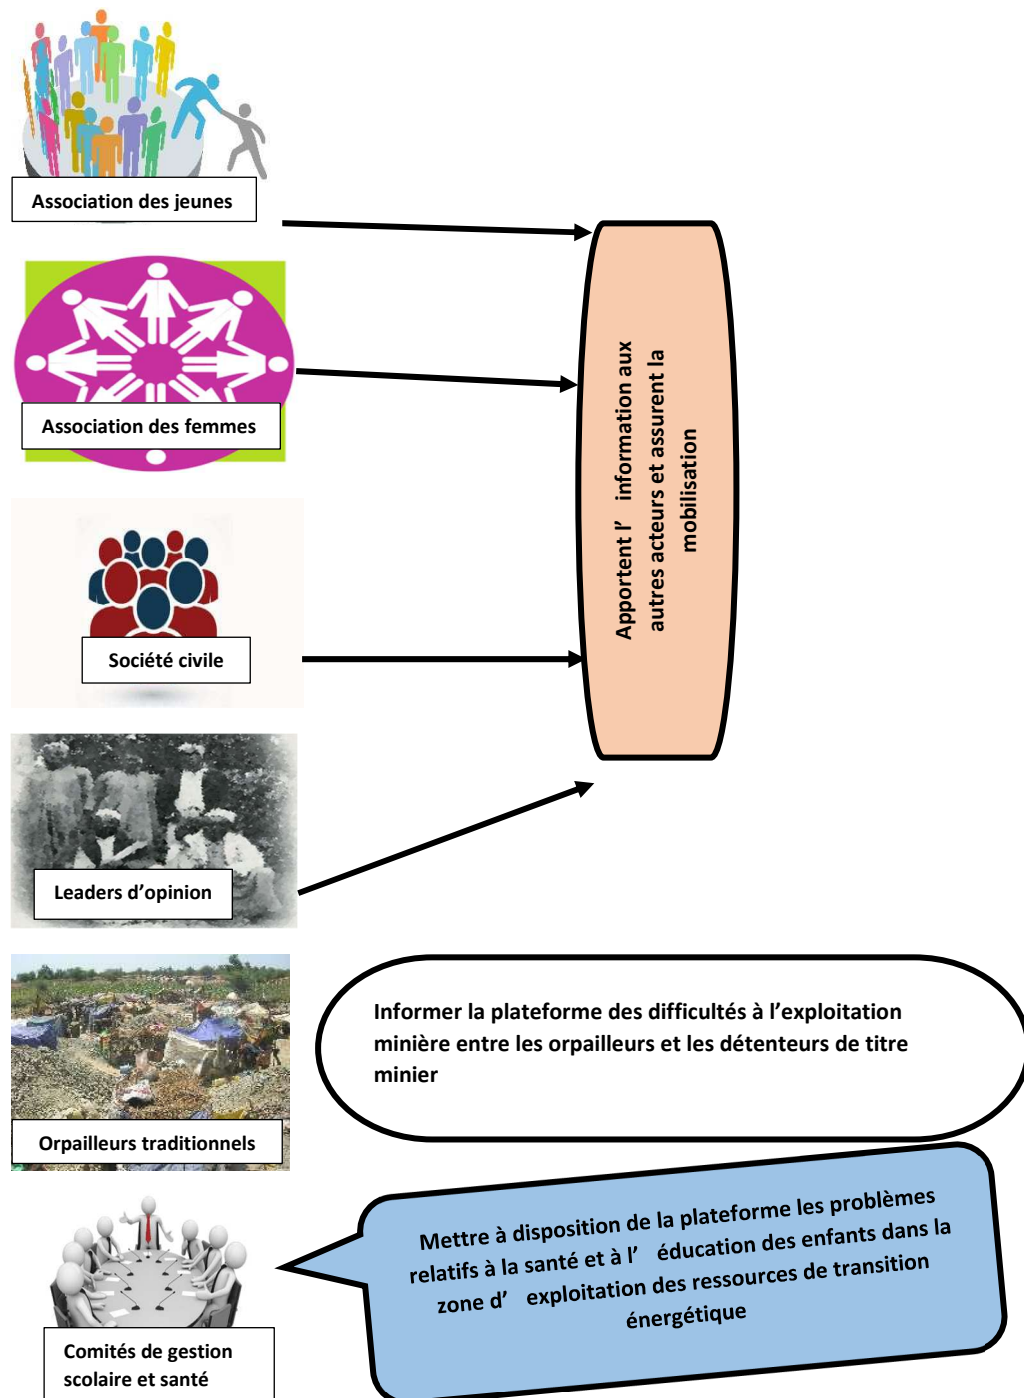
Association des jeunes

Association des femmes

Société civile

Leaders d'opinion

Apportent l' information aux autres acteurs et assurent la mobilisation

Orpailleurs traditionnels

Informer la plateforme des difficultés à l'exploitation minière entre les orpailleurs et les détenteurs de titre minier

Comités de gestion scolaire et santé

Mettre à disposition de la plateforme les problèmes relatifs à la santé et à l' éducation des enfants dans la zone d' exploitation des ressources de transition énergétique